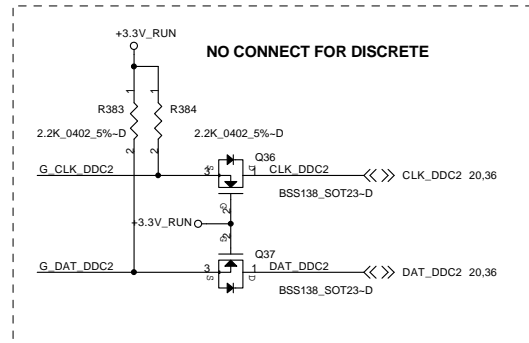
+3.3V_RUN

NO CONNECT FOR DISCRETE

1
R383
2.2K_0402_5%~D
2

1
R384
2.2K_0402_5%~D
2

G_CLK_DDC2
3
S
D
1
Q36
CLK_DDC2
CLK_DDC2 20,36
BSS138_SOT23~D

+3.3V_RUN
G
2
G
2

G_DAT_DDC2
3
S
D
1
Q37
DAT_DDC2
DAT_DDC2 20,36
BSS138_SOT23~D